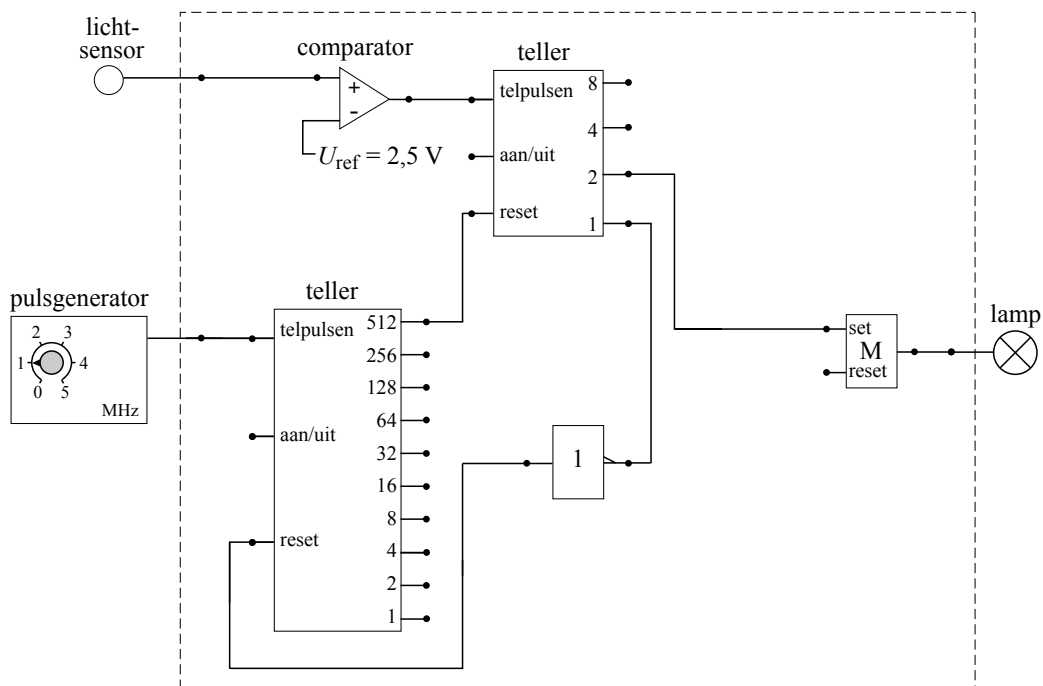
licht-
sensor

comparator

+
-

$U_{\text{ref}} = 2{,}5$ V

teller

telpulsen
aan/uit
reset

8
4
2
1

pulsgenerator

2 3
1 4
0 5
MHz

teller

telpulsen
aan/uit
reset

512
256
128
64
32
16
8
4
2
1

1

set
M
reset

lamp